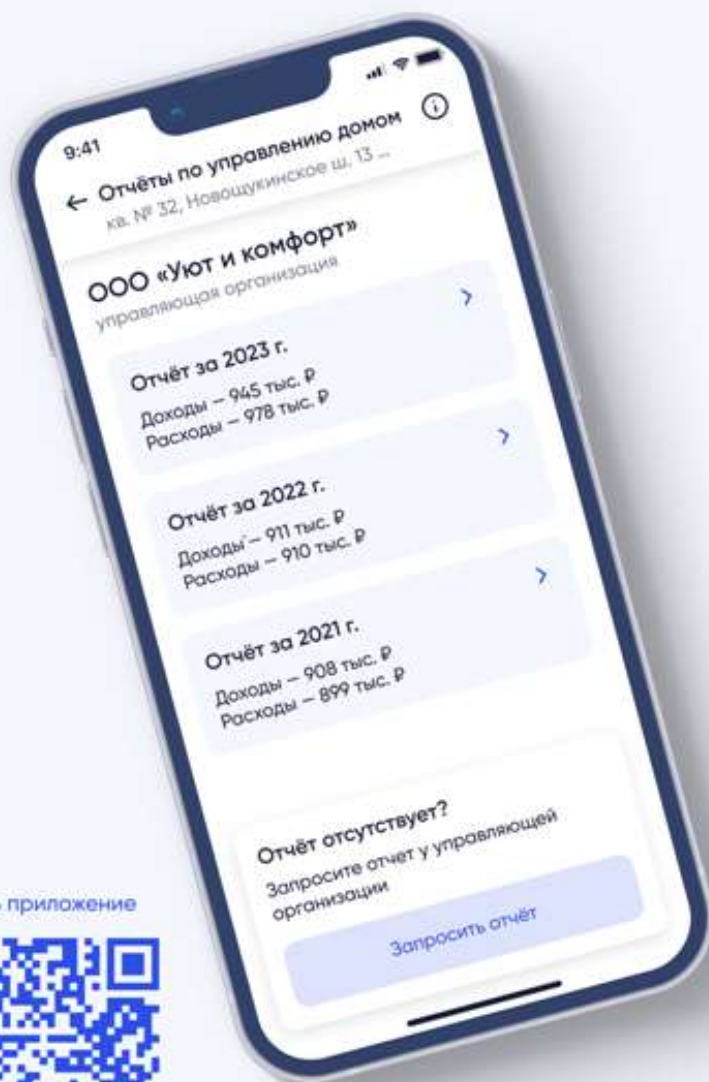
9:41

← Отчёты по управлению домом
кв. № 32, Новощукинское ш, 13 ...

ООО «Уют и комфорт»
управляющая организация

Отчёт за 2023 г.
Доходы – 945 тыс. ₽
Расходы – 978 тыс. ₽

Отчёт за 2022 г.
Доходы – 911 тыс. ₽
Расходы – 910 тыс. ₽

Отчёт за 2021 г.
Доходы – 908 тыс. ₽
Расходы – 899 тыс. ₽

Отчёт отсутствует?
Запросите отчет у управляющей организации

Запросить отчёт

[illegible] приложение